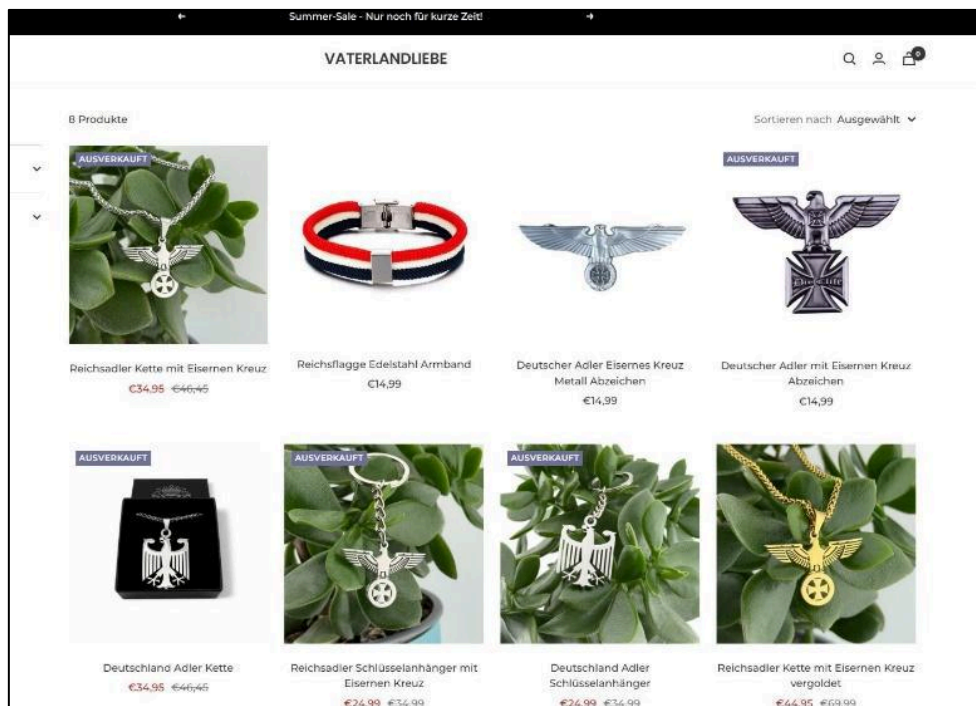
← Summer-Sale - Nur noch für kurze Zeit! →

VATERLANDLIEBE

0

8 Produkte

Sortieren nach Ausgewählt

AUSVERKAUFT

Reichsadler Kette mit Eisernen Kreuz
€34,95 €46,45

Reichsflagge Edelstahl Armband
€14,99

Deutscher Adler Eisernes Kreuz Metall Abzeichen
€14,99

AUSVERKAUFT

Deutscher Adler mit Eisernen Kreuz Abzeichen
€14,99

AUSVERKAUFT

Deutschland Adler Kette
€34,95 €46,45

AUSVERKAUFT

Reichsadler Schlüsselanhänger mit Eisernen Kreuz
€24,99 €34,99

AUSVERKAUFT

Deutschland Adler Schlüsselanhänger
€24,99 €34,99

Reichsadler Kette mit Eisernen Kreuz vergoldet
€44,95 €69,99